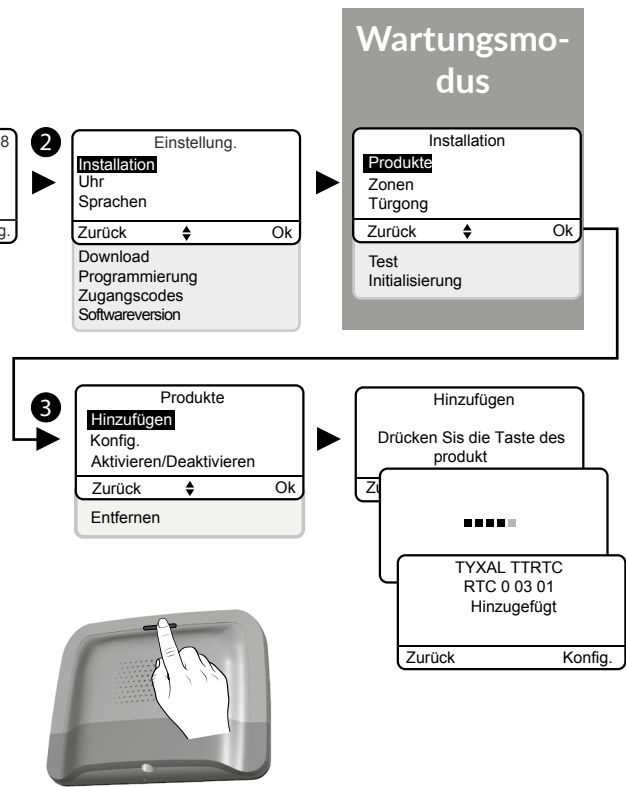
8

g.

Wartungsmodus

2

Einstellung.
Installation
Uhr
Sprachen
Zurück ♦ Ok
Download
Programmierung
Zugangscodes
Softwareversion

Installation
Produkte
Zonen
Türgong
Zurück ♦ Ok
Test
Initialisierung

3

Produkte
Hinzufügen
Konfig.
Aktivieren/Deaktivieren
Zurück ♦ Ok
Entfernen

Hinzufügen
Drücken Sis die Taste des produkt
Zu

TYXAL TTRTC
RTC 0 03 01
Hinzugefügt
Zurück Konfig.